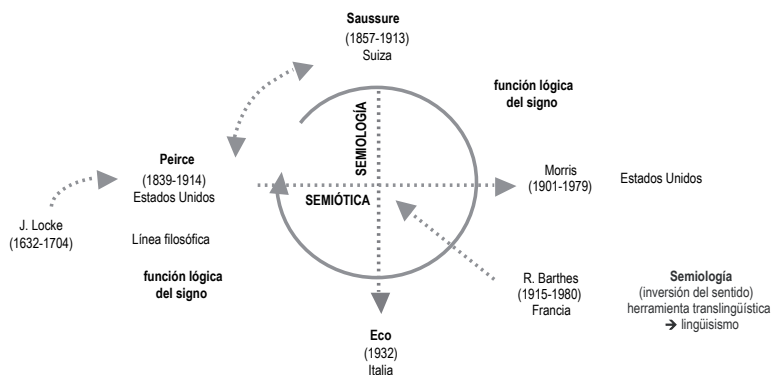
Saussure
(1857-1913)
Suiza

función lógica
del signo

SEMIOLOGÍA

Peirce
(1839-1914)
Estados Unidos

SEMIÓTICA

Morris
(1901-1979)

Estados Unidos

J. Locke
(1632-1704)

Línea filosófica

función lógica
del signo

R. Barthes
(1915-1980)
Francia

Semiología
(inversión del sentido)
herramienta translingüística
→ lingüisismo

Eco
(1932)
Italia